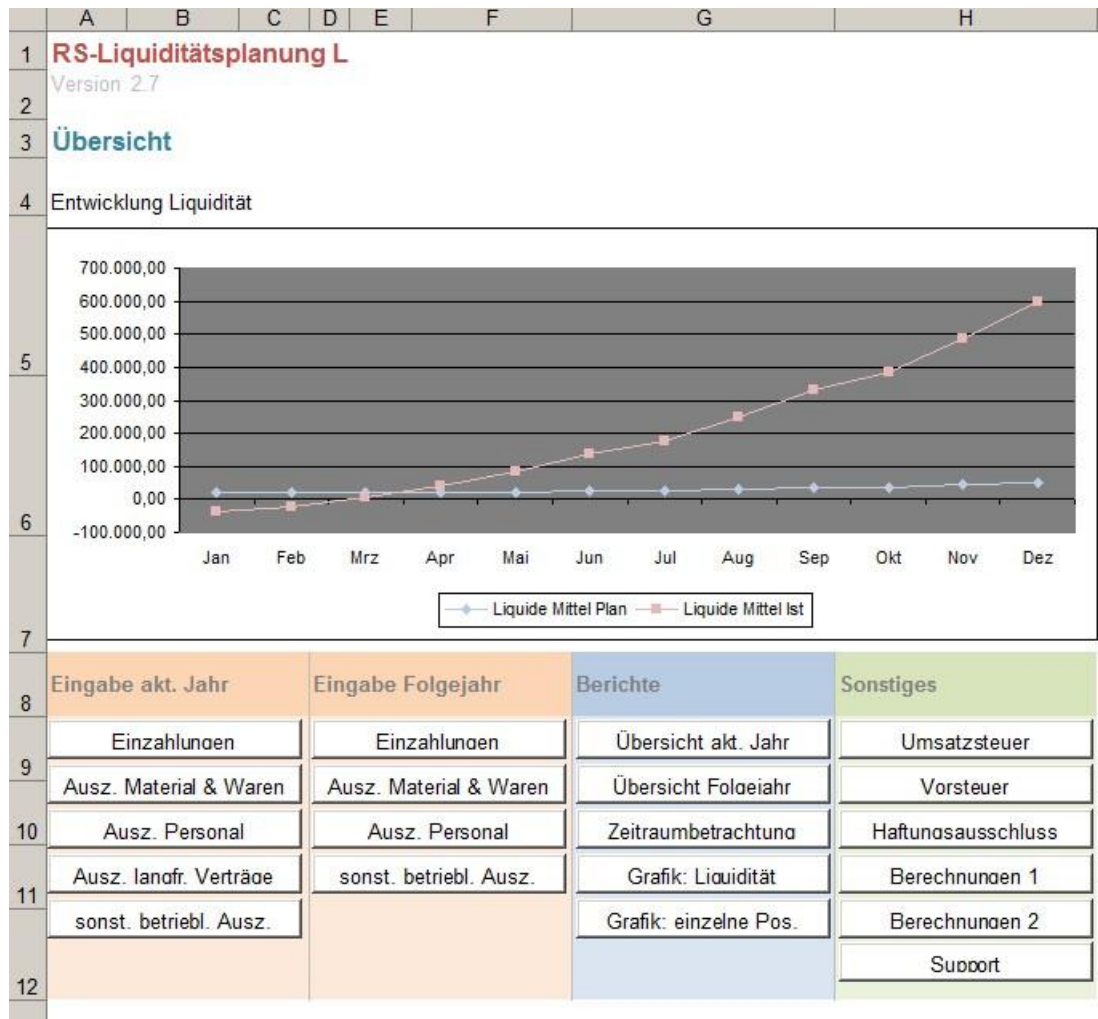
| | A | B | C | D | E | F | G | H |
|---|---|---|---|---|---|---|---|---|
| 1 | RS-Liquiditätsplanung L | | | | | | | |
| 2 | Version 2.7 | | | | | | | |
| 3 | Übersicht | | | | | | | |
| 4 | Entwicklung Liquidität | | | | | | | |
| 5 | | | | | | | | |
| 6 | | | | | | | | |
| 7 | | | | | | | | |

700.000,00
600.000,00
500.000,00
400.000,00
300.000,00
200.000,00
100.000,00
0,00
-100.000,00

Jan Feb Mrz Apr Mai Jun Jul Aug Sep Okt Nov Dez

Liquide Mittel Plan
Liquide Mittel Ist

| | Eingabe akt. Jahr | Eingabe Folgejahr | Berichte | Sonstiges |
|---|---|---|---|---|
| 8 | Eingabe akt. Jahr | Eingabe Folgejahr | Berichte | Sonstiges |
| 9 | Einzahlungen | Einzahlungen | Übersicht akt. Jahr | Umsatzsteuer |
| | Ausz. Material & Waren | Ausz. Material & Waren | Übersicht Folgejahr | Vorsteuer |
| 10 | Ausz. Personal | Ausz. Personal | Zeitraumbetrachtung | Haftungsausschluss |
| 11 | Ausz. langfr. Verträge | sonst. betriebl. Ausz. | Grafik: Liquidität | Berechnungen 1 |
| | sonst. betriebl. Ausz. | | Grafik: einzelne Pos. | Berechnungen 2 |
| 12 | | | | Support |